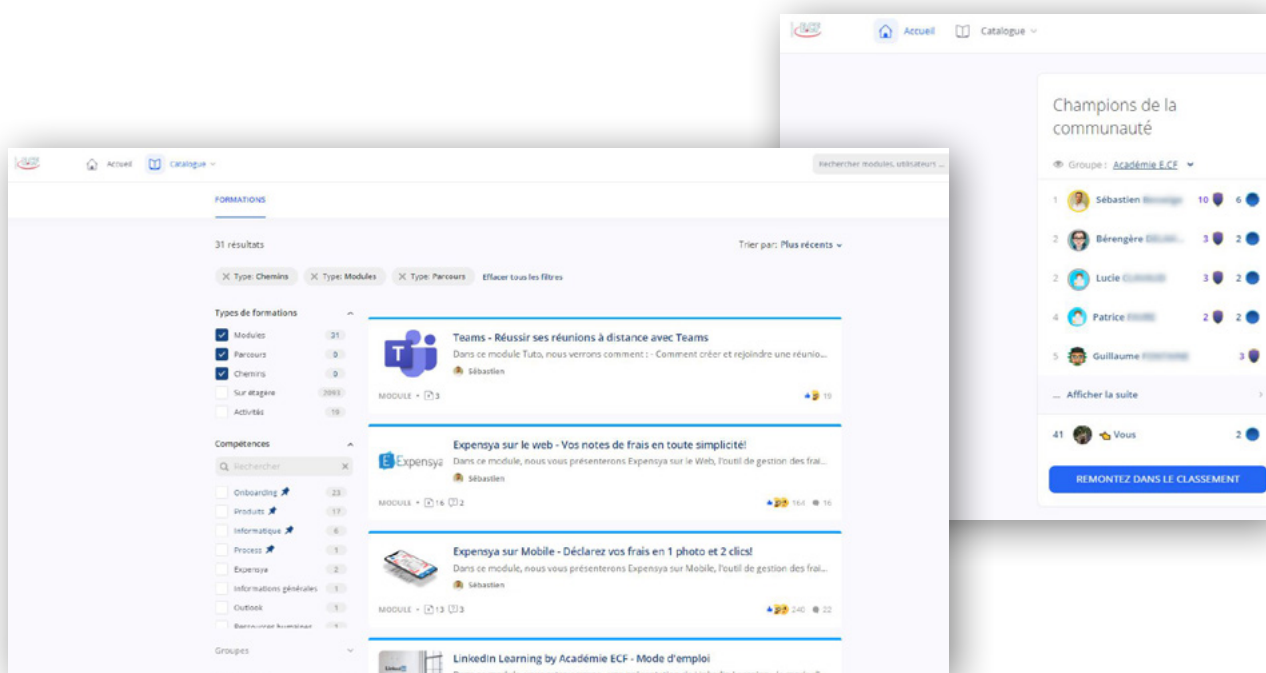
Accueil Catalogue

Champions de la communauté

Groupe : Académie E.CF

1 Sébastien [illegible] 10 6
2 Bérengère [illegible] 3 2
2 Lucie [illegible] 3 2
4 Patrice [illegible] 2 2
5 Guillaume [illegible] 3

... Afficher la suite

41 Vous 2

REMONTEZ DANS LE CLASSEMENT

Accueil Catalogue

Rechercher modules, utilisateurs ...

FORMATIONS

31 résultats

Trier par: Plus récents

Type: Chemins Type: Modules Type: Parcours Effacer tous les filtres

Types de formations
Modules 21
Parcours 0
Chemins 0
Sur étagère 2093
Activités 10

Compétences
Rechercher
Onboarding 23
Produits 17
Informatique 6
Process 1
Expensya 2
Informations générales 1
Outlook 1
Ressources humaines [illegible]

Groupes

Teams - Réussir ses réunions à distance avec Teams
Dans ce module Tuto, nous verrons comment : - Comment créer et rejoindre une réunio...
Sébastien
MODULE • 3
19

Expensya
Expensya sur le web - Vos notes de frais en toute simplicité!
Dans ce module, nous vous présenterons Expensya sur le Web, l'outil de gestion des frai...
Sébastien
MODULE • 16 2
164 16

Expensya sur Mobile - Déclarez vos frais en 1 photo et 2 clics!
Dans ce module, nous vous présenterons Expensya sur Mobile, l'outil de gestion des frai...
Sébastien
MODULE • 13 3
240 22

Linkedin Learning by Académie ECF - Mode d'emploi